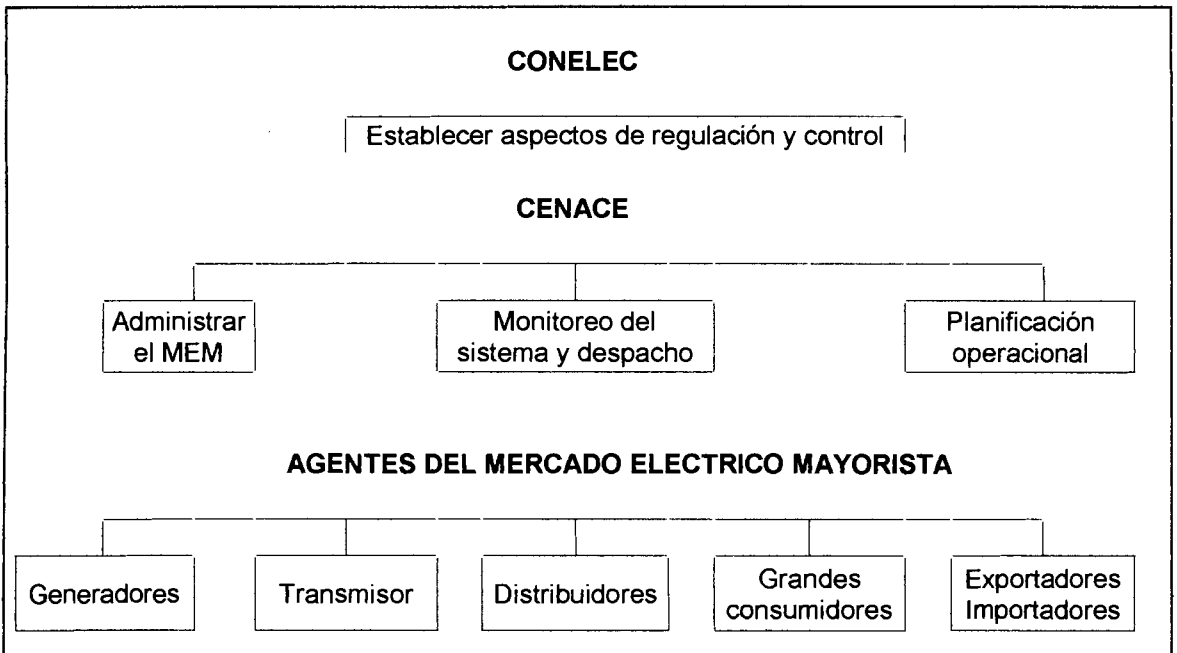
CONELEC

Establecer aspectos de regulación y control

CENACE

Administrar el MEM

Monitoreo del sistema y despacho

Planificación operacional

AGENTES DEL MERCADO ELECTRICO MAYORISTA

Generadores

Transmisor

Distribuidores

Grandes consumidores

Exportadores Importadores